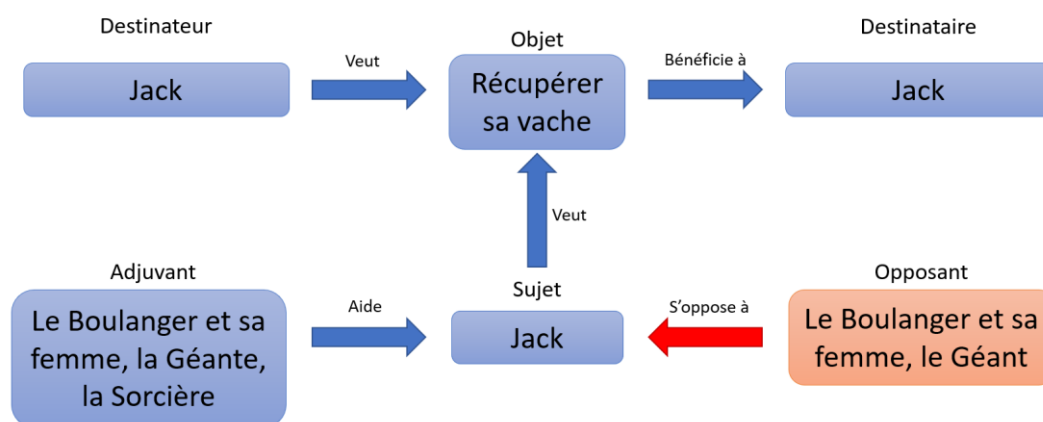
Destinateur

Jack

Veut

Objet

Récupérer sa vache

Bénéficie à

Destinataire

Jack

Veut

Adjuvant

Le Boulanger et sa femme, la Géante, la Sorcière

Aide

Sujet

Jack

S'oppose à

Opposant

Le Boulanger et sa femme, le Géant